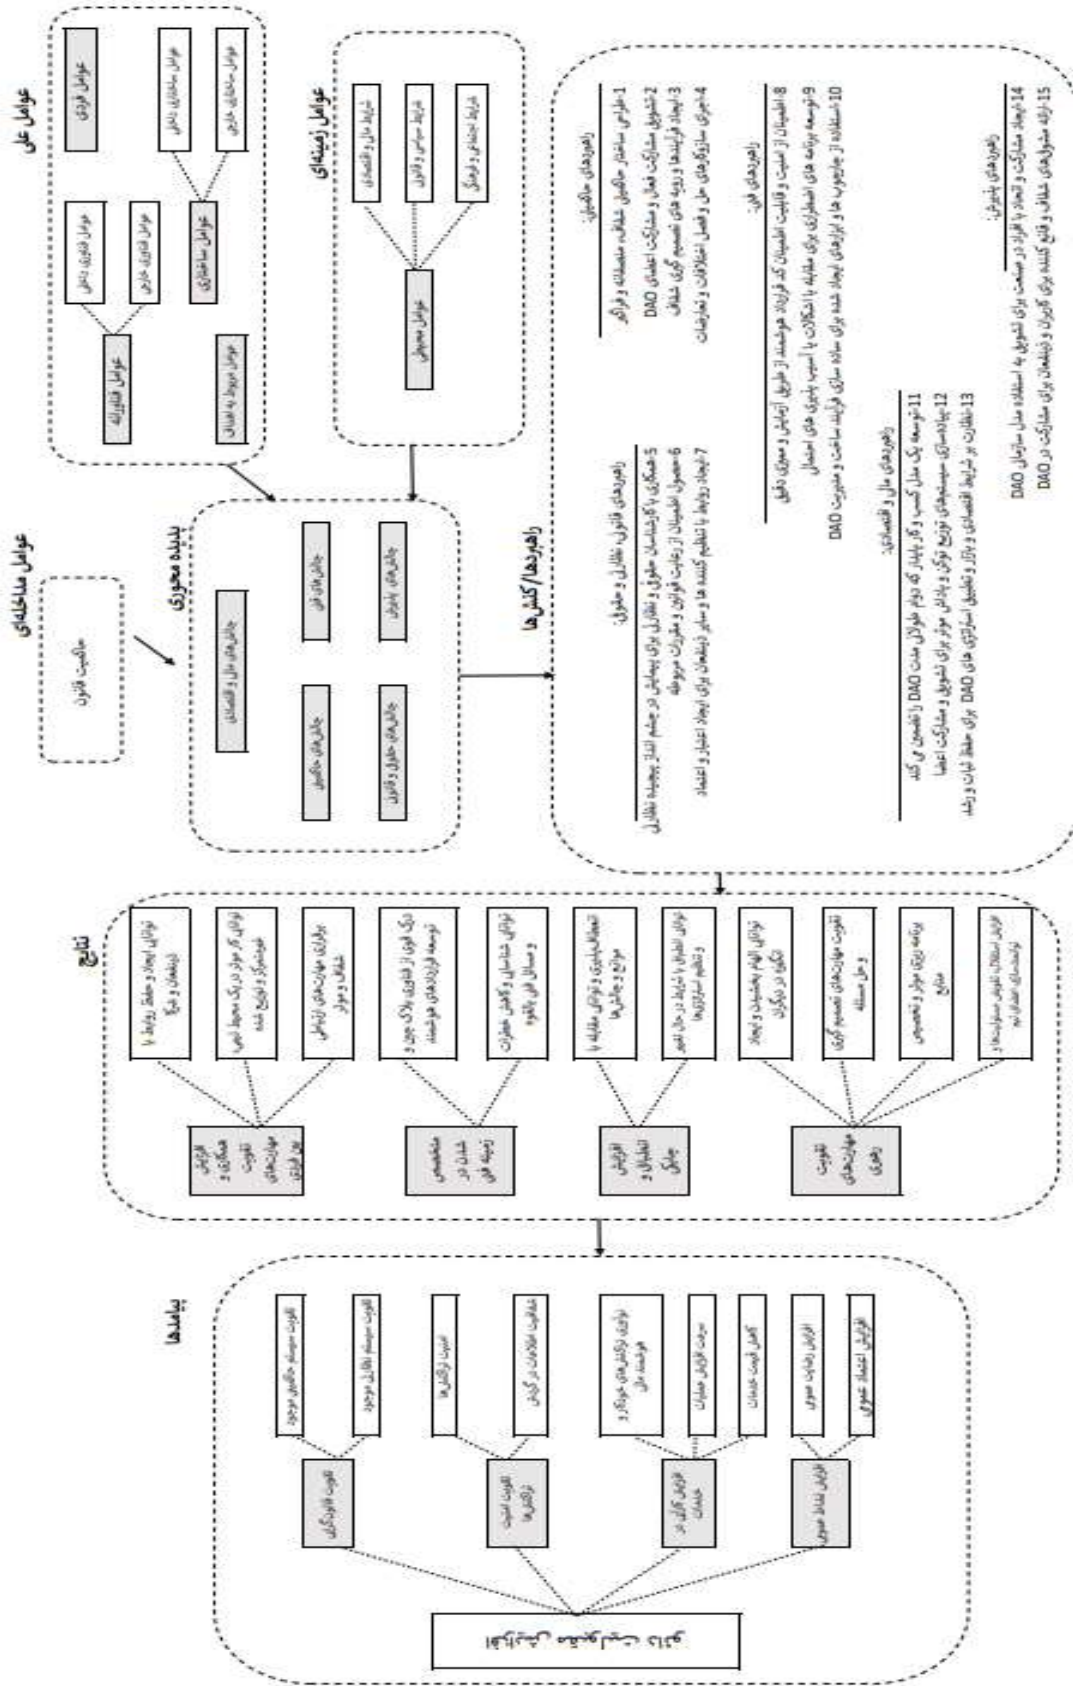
عوامل علی

عوامل فردی

عوامل ساختاری داخلی

عوامل ساختاری خارجی

عوامل ساختاری

عوامل فناوری داخلی

عوامل فناوری خارجی

عوامل فناورانه

عوامل مربوط به اعضای

عوامل زمینه‌ای

شرایط مالی و اقتصادی

شرایط سیاسی و قانونی

شرایط اجتماعی و فرهنگی

عوامل محیطی

عوامل مداخله‌ای

حاکمیت قانون

پدیده محوری

چالش‌های مالی و اقتصادی

چالش‌های فنی

چالش‌های پذیرش

چالش‌های حاکمیتی

چالش‌های حقوق و قانون

راهبردها/کنش‌ها

راهبردهای حاکمیتی:
1-طراحی ساختار حاکمیتی شفاف، سلسله‌مراتب و فراگیر
2-تشویق مشارکت فعال و مشارکت اعضای DAO
3-ایجاد فرایندها و رویه های تصمیم گیری شفاف
4-اجرای سازوکارهای حل و فصل اختلافات و تعارضات

راهبردهای قانونی، نظارتی و حقوقی:
5-همکاری با کارشناسان حقوق و نظارتی برای پیمایش در چشم انداز پیچیده نظارتی
6-حصول اطمینان از رعایت قوانین و مقررات مربوطه
7-ایجاد روابط با تنظیم کننده ها و سایر ذینفعان برای ایجاد اعتبار و اعتماد

راهبردهای فنی:
8-اطمینان از امنیت و قابلیت اطمینان کد قرارداد هوشمند از طریق آزمایش و ممیزی دقیق
9-توسعه برنامه های اضطراری برای مقابله با اشکالات یا آسیب پذیری های احتمالی
10-استفاده از چارچوب ها و ابزارهای ایجاد شده برای ساده سازی فرایند ساخت و مدیریت DAO

راهبردهای مالی و اقتصادی:
11-توسعه یک مدل کسب و کار پایدار که دوام طولانی مدت DAO را تضمین می کند
12-پیاده‌سازی سیستم‌های توزیع توکن و پاداش موثر برای تشویق و مشارکت اعضا
13-نظارت بر شرایط اقتصادی و بازار و تطبیق استراتژی های DAO برای حفظ ثبات و رشد

راهبردهای پذیرش:
14-ایجاد مشارکت و اتحاد با افراد در صنعت برای تشویق به استفاده مدل سازمان DAO
15-ارائه مشوق‌های شفاف و قانع کننده برای کاربران و ذینفعان برای مشارکت در DAO

نتایج

افزایش همکاری و تقویت مهارت‌های بین فردی

توانایی ایجاد و حفظ روابط با ذینفعان و غیره

توانایی کار موثر در یک محیط تیمی غیرمتمرکز و توزیع شده

مهارت‌های ارتباطی شفاف و موثر

متخصص شدن در زمینه فنی

درک قوی از فناوری بلاک چین و توسعه قراردادهای هوشمند

توانایی شناسایی و کاهش خطرات و مسائل فنی بالقوه

افزایش انطباق و چابکی

انعطاف‌پذیری و توانایی مقابله با موانع و چالش‌ها

توانایی انطباق با شرایط در حال تغییر و تنظیم استراتژی‌ها

تقویت مهارت‌های رهبری

توانایی الهام‌بخشیدن و ایجاد انگیزه در دیگران

تقویت مهارت‌های تصمیم گیری و حل مسئله

برنامه ریزی موثر و تخصیص منابع

افزایش استقلال، تفویض مسئولیت‌ها و توانمندسازی اعضا

پیامدها

تقویت قانونگرایی

تقویت سیستم حاکمیتی موجود

تقویت سیستم نظارتی موجود

تقویت امنیت تراکنش‌ها

امنیت تراکنش‌ها

شفافیت اطلاعات در گزارش

افزایش کارایی در خدمات

توانایی تراکنش‌های خودکار و هوشمند مالی

سرعت افزایش عملیات

کاهش قیمت خدمات

افزایش اعتماد عمومی

افزایش رضایت عمومی

افزایش اعتماد عمومی

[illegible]